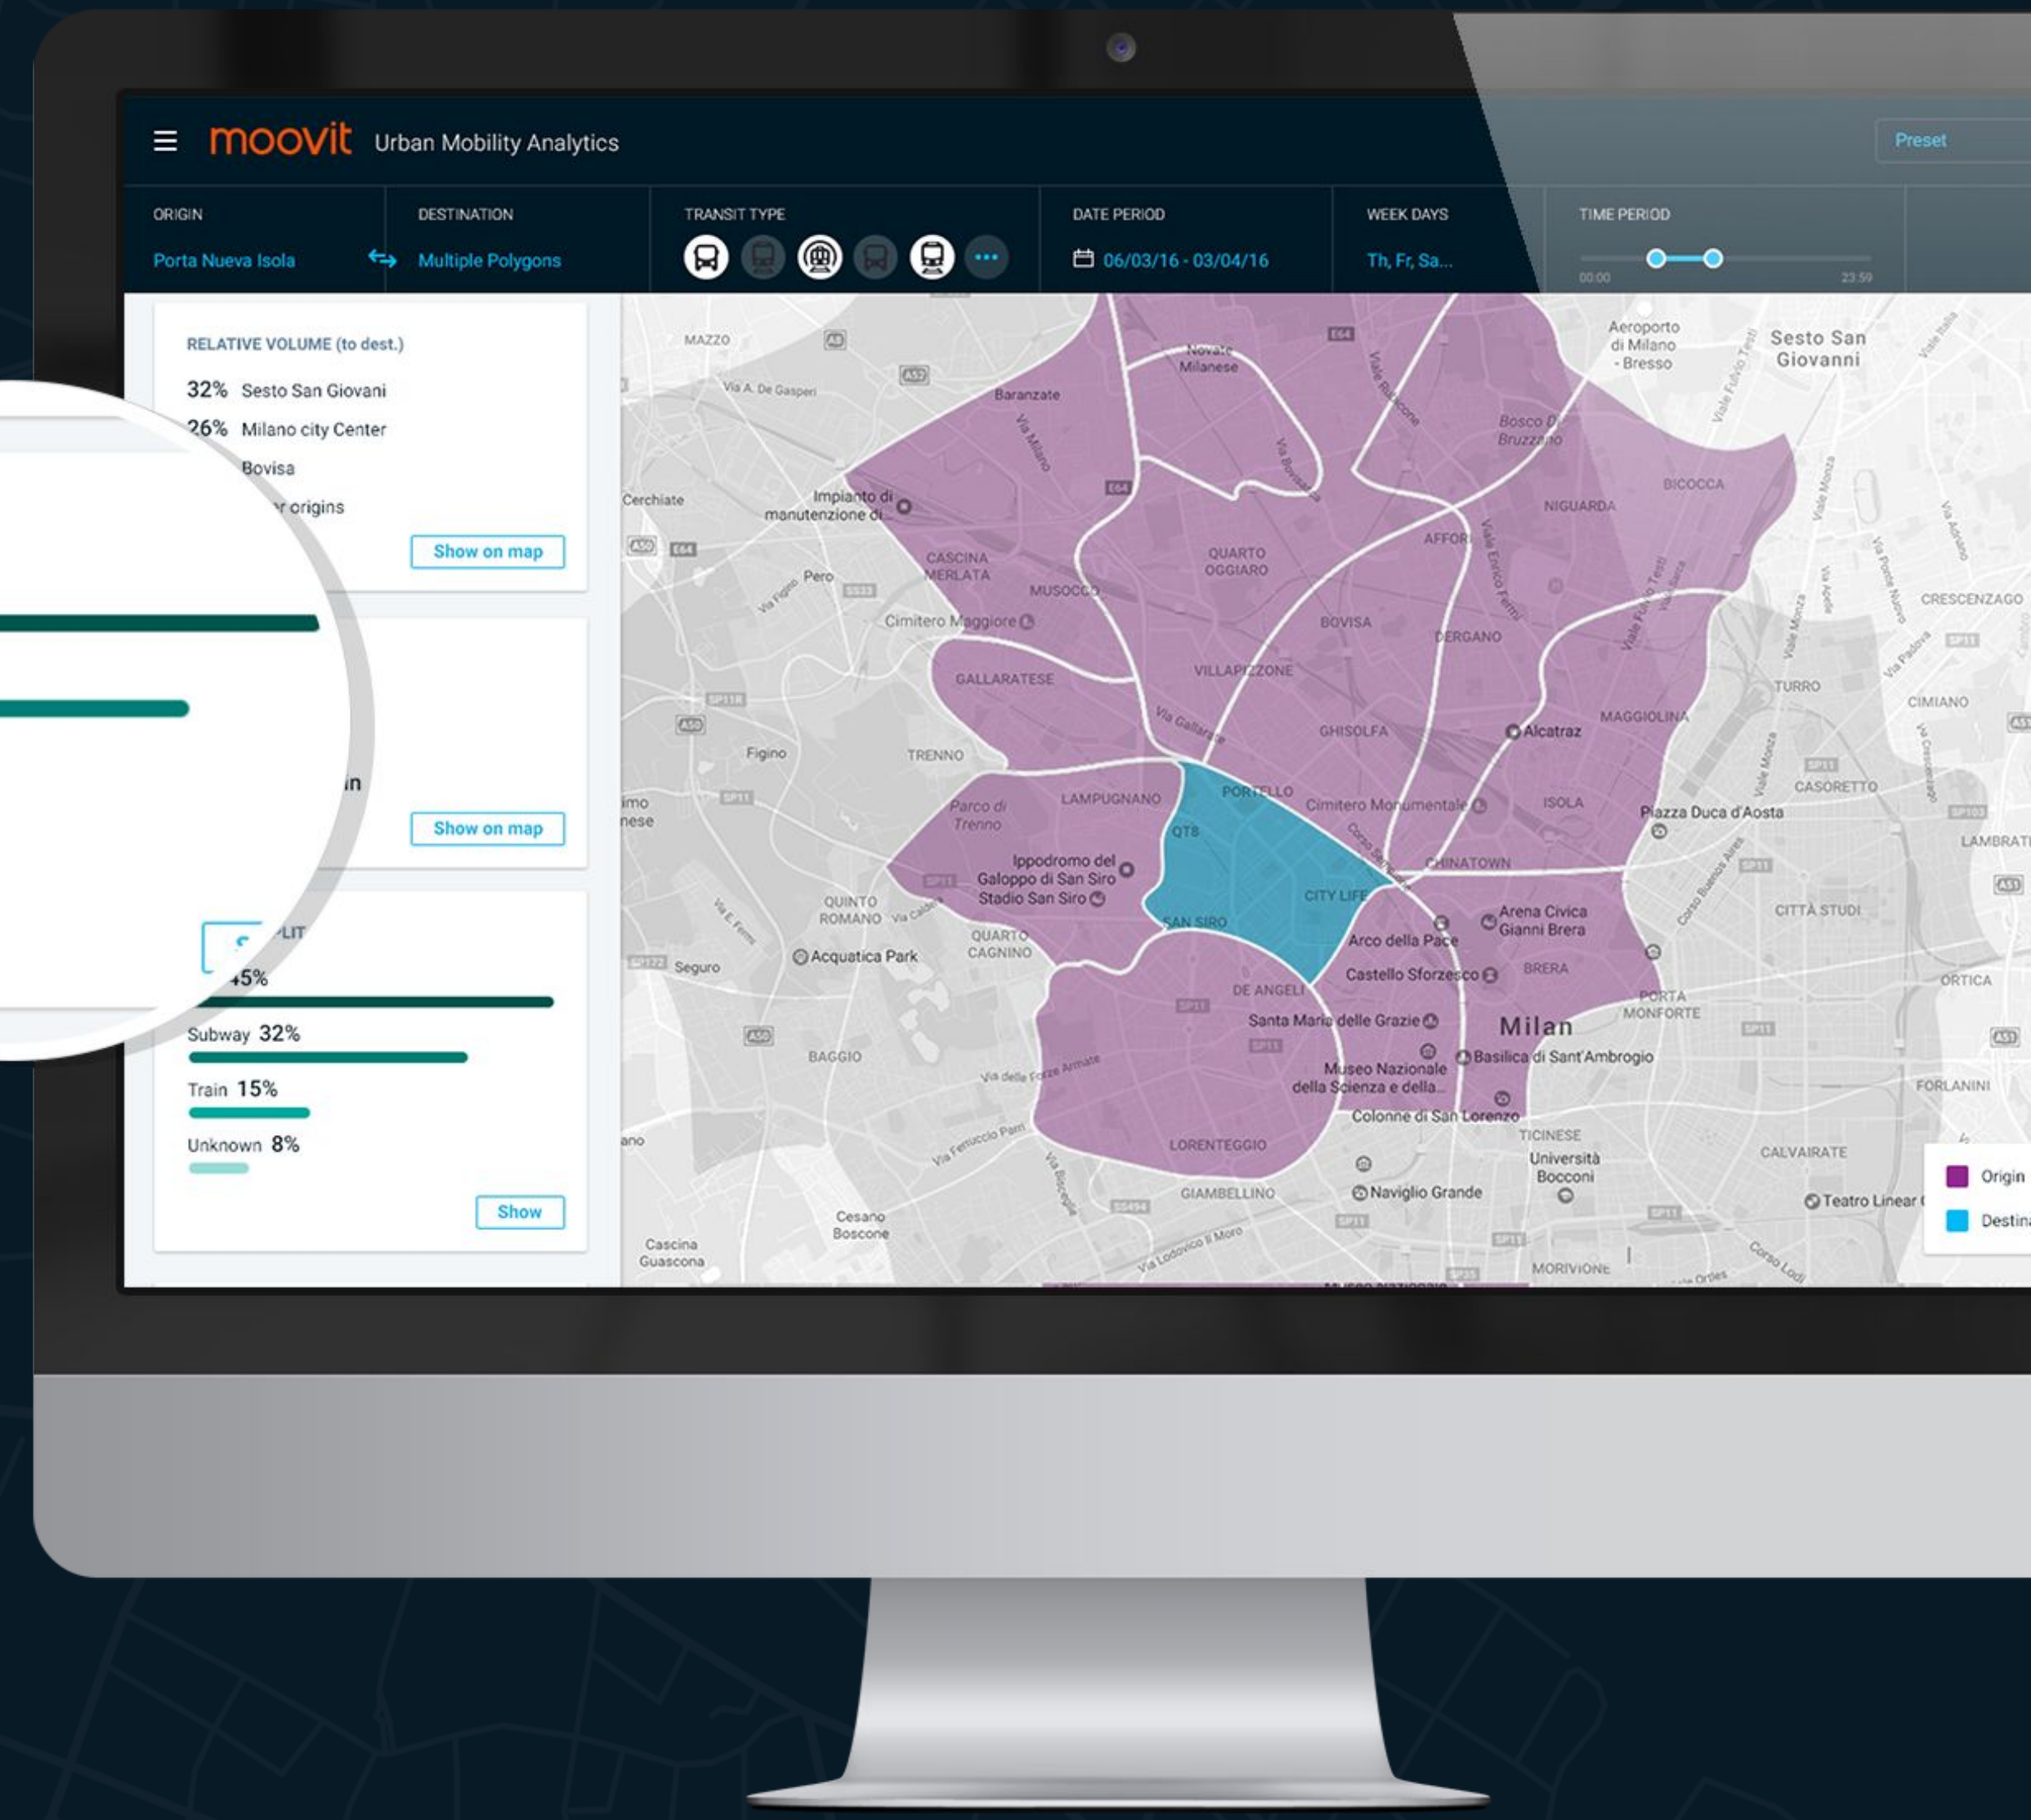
moovit Urban Mobility Analytics

Preset

ORIGIN
Porta Nueva Isola

DESTINATION
Multiple Polygons

TRANSIT TYPE

DATE PERIOD
06/03/16 - 03/04/16

WEEK DAYS
Th, Fr, Sa...

TIME PERIOD
00:00 23:59

RELATIVE VOLUME (to dest.)
32% Sesto San Giovani
26% Milano city Center
Bovisa
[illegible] origins
Show on map

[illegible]in
Show on map

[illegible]LIT
45%
Subway 32%
Train 15%
Unknown 8%
Show

MAZZO
Novate Milanese
Baranzate
Aeroporto di Milano - Bresso
Sesto San Giovanni
Bosco Di Bruzzano
BICOCCA
NIGUARDA
Cerchiate
Impianto di manutenzione di...
QUARTO OGGIARO
AFFORI
CASCINA MERLATA
MUSOCCO
Pero
Cimitero Maggiore
BOVISA
DERGANO
CRESCENZAGO
GALLARATESE
VILLAPIZZONE
TURRO
GHISOLFA
Alcatraz
MAGGIOLINA
CIMIANO
Figino
TRENNO
PORTELLO
Cimitero Monumentale
ISOLA
CASORETTO
Parco di Trenno
LAMPUGNANO
QT8
Piazza Duca d'Aosta
LAMBRATE
Ippodromo del Galoppo di San Siro
Stadio San Siro
CHINATOWN
CITY LIFE
CITTÀ STUDI
QUINTO ROMANO
SAN SIRO
Arena Civica Gianni Brera
Arco della Pace
QUARTO CAGNINO
Acquatica Park
Seguro
Castello Sforzesco
BRERA
ORTICA
DE ANGELI
PORTA MONFORTE
Santa Maria delle Grazie
Milan
BAGGIO
Basilica di Sant'Ambrogio
Museo Nazionale della Scienza e della...
FORLANINI
Colonne di San Lorenzo
TICINESE
LORENTEGGIO
Università Bocconi
CALVAIRATE
GIAMBELLINO
Naviglio Grande
Teatro Linear
Cesano Boscone
Cascina Guascona
MORIVIONE
Origin
Destin